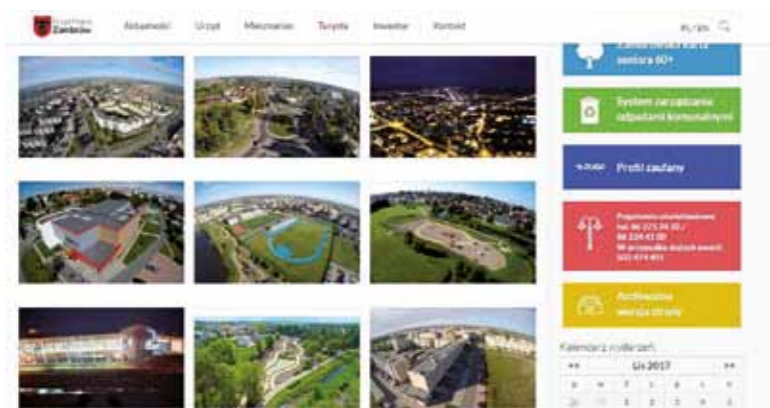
Urząd Miasta Zambrów

Aktualności Urząd Mieszkaniec Turysta Inwestor Kontakt

PL/EN

Zambrowska karta seniora 60+

System zarządzania odpadami komunalnymi

Profil zaufany

Pogotowie ciepłownicze tel. 86 271 24 35 / 86 2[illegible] W przypadku dużych awarii 602-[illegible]

Archiwalna wersja strony

Kalendarz wydarzeń

<< Lis 2017 >>

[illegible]